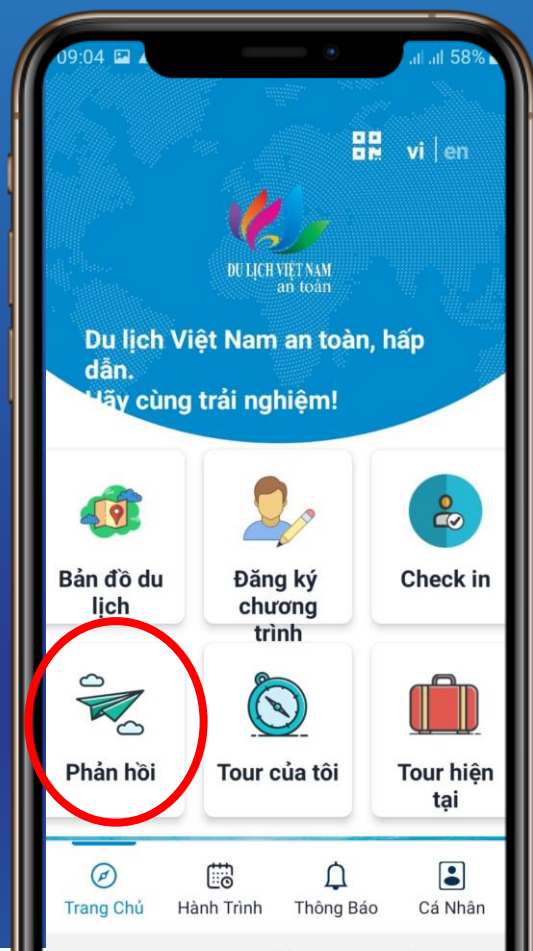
09:04 58%

vi | en

DU LỊCH VIỆT NAM
an toàn

Du lịch Việt Nam an toàn, hấp dẫn.
Hãy cùng trải nghiệm!

Bản đồ du lịch

Đăng ký chương trình

Check in

Phản hồi

Tour của tôi

Tour hiện tại

Trang Chủ

Hành Trình

Thông Báo

Cá Nhân